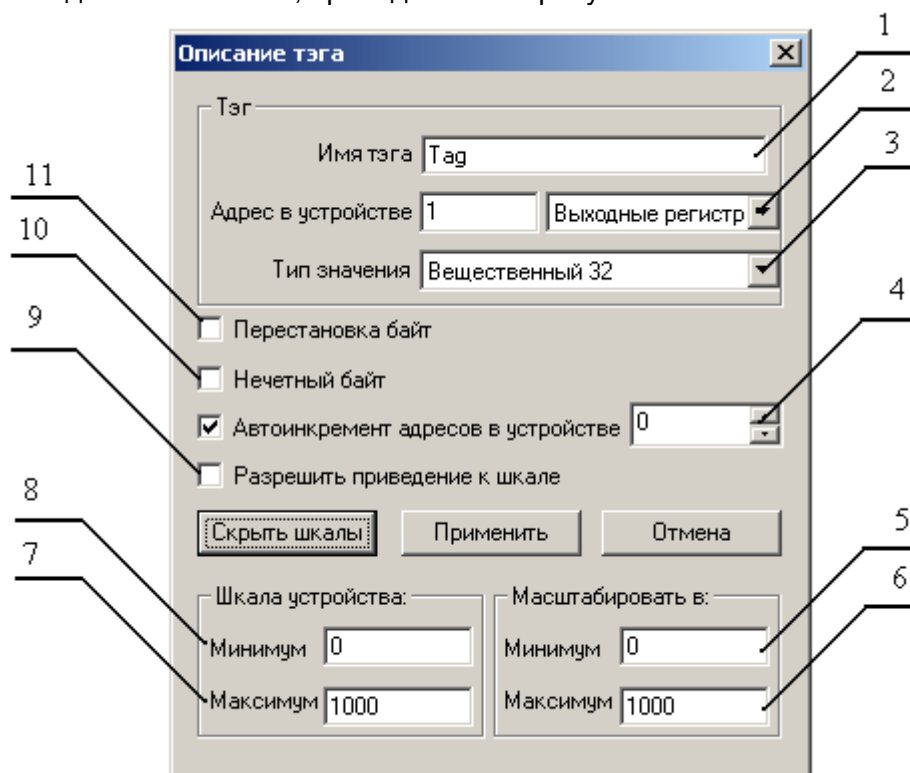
Описание тэга

Тэг

Имя тэга Tag

Адрес в устройстве 1 Выходные регистр

Тип значения Вещественный 32

Перестановка байт

Нечетный байт

Автоинкремент адресов в устройстве 0

Разрешить приведение к шкале

Скрыть шкалы Применить Отмена

Шкала устройства:

Минимум 0

Максимум 1000

Масштабировать в:

Минимум 0

Максимум 1000

1
2
3
4
5
6
7
8
9
10
11